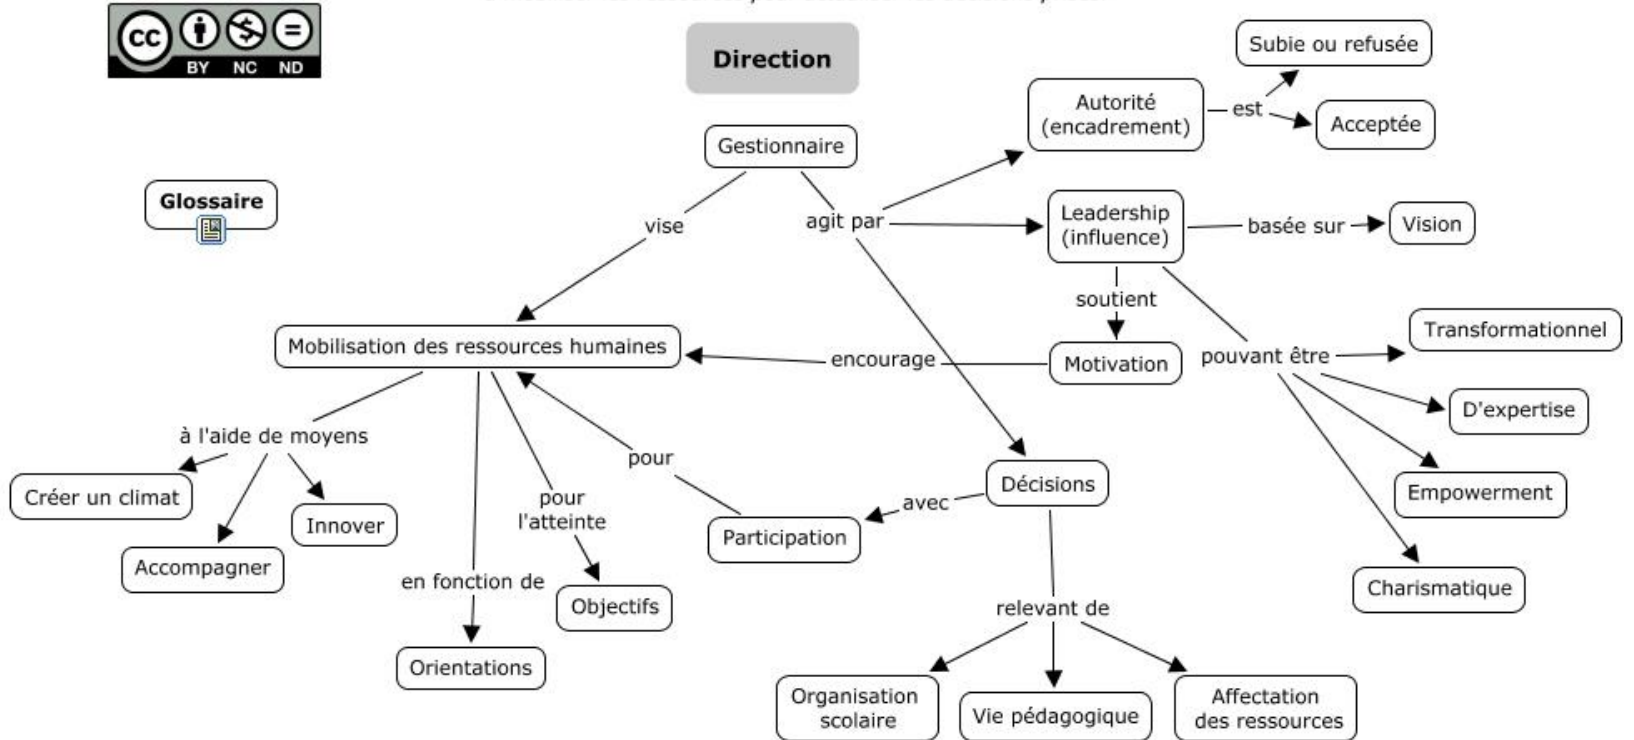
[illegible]

cc BY NC ND

Direction

Glossaire

Gestionnaire

vise

agit par

Autorité (encadrement)

est

Subie ou refusée

Acceptée

Leadership (influence)

basée sur

Vision

soutient

Motivation

pouvant être

Transformationnel

D'expertise

Empowerment

Charismatique

Mobilisation des ressources humaines

encourage

à l'aide de moyens

Créer un climat

Accompagner

Innover

en fonction de

Orientations

pour l'atteinte

Objectifs

pour

Participation

avec

Décisions

relevant de

Organisation scolaire

Vie pédagogique

Affectation des ressources